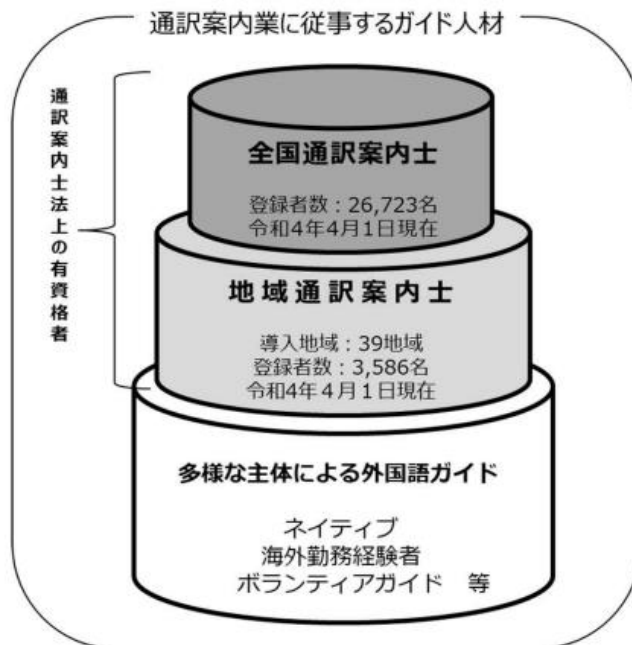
通訳案内業に従事するガイド人材

通訳案内士法上の有資格者

全国通訳案内士

登録者数：26,723名
令和4年4月1日現在

地域通訳案内士

導入地域：39地域
登録者数：3,586名
令和4年4月1日現在

多様な主体による外国語ガイド

ネイティブ
海外勤務経験者
ボランティアガイド　等